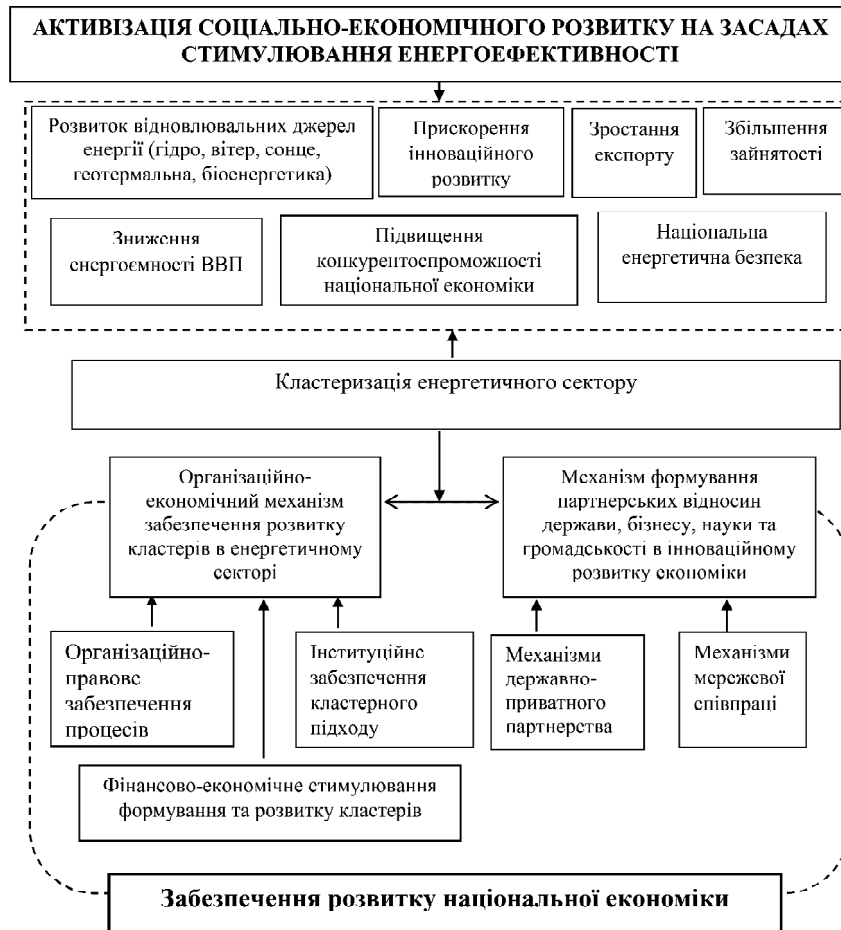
АКТИВІЗАЦІЯ СОЦІАЛЬНО-ЕКОНОМІЧНОГО РОЗВИТКУ НА ЗАСАДАХ СТИМУЛЮВАННЯ ЕНЕРГОЕФЕКТИВНОСТІ

Розвиток відновлювальних джерел енергії (гідро, вітер, сонце, геотермальна, біоенергетика)

Прискорення інноваційного розвитку

Зростання експорту

Збільшення зайнятості

Зниження енергоємності ВВП

Підвищення конкурентоспроможності національної економіки

Національна енергетична безпека

Кластеризація енергетичного сектору

Організаційно-економічний механізм забезпечення розвитку кластерів в енергетичному секторі

Механізм формування партнерських відносин держави, бізнесу, науки та громадськості в інноваційному розвитку економіки

Організаційно-правове забезпечення процесів

Інституційне забезпечення кластерного підходу

Механізми державно-приватного партнерства

Механізми мережевої співпраці

Фінансово-економічне стимулювання формування та розвитку кластерів

Забезпечення розвитку національної економіки